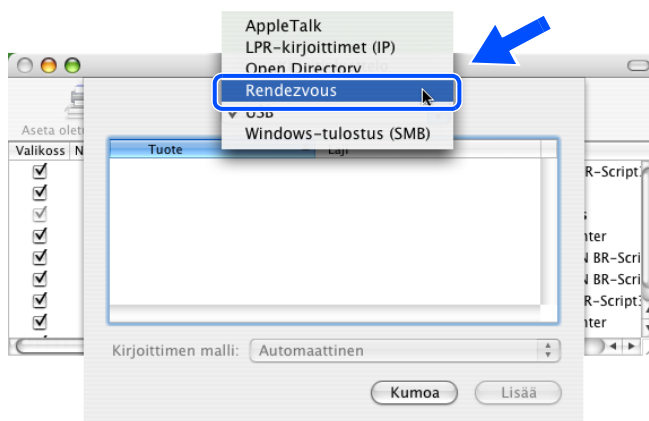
AppleTalk
LPR-kirjoittimet (IP)
Open Directory
Rendezvous
✓ USB
Windows-tulostus (SMB)

Aseta olet
Valikoss N
Tuote
Laji
R-Script
nter
N BR-Scri
N BR-Scri
R-Script
nter

Kirjoittimen malli: Automaattinen
Kumoa
Lisää